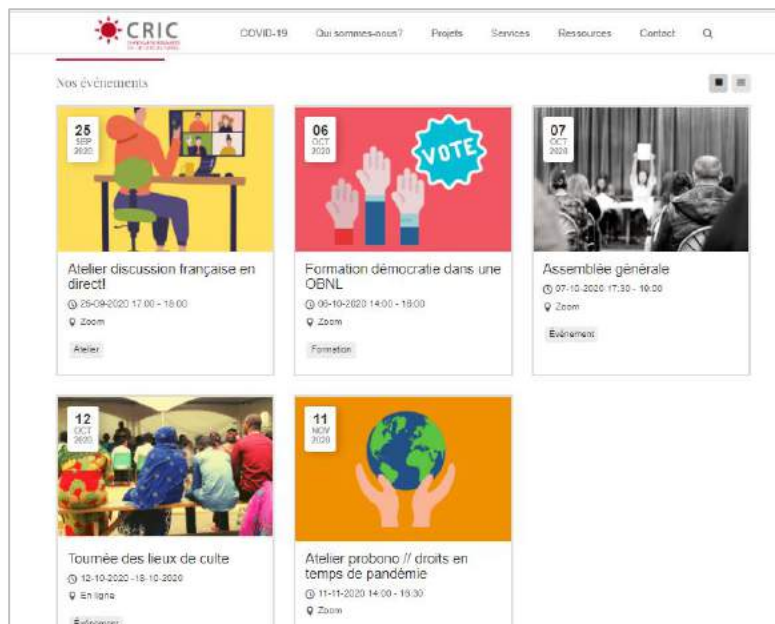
CRIC

COVID-19 Qui sommes-nous? Projets Services Ressources Contact

Nos évènements

25 SEP 2020

Atelier discussion française en direct!

26-09-2020 17:00 - 18:00

Zoom

Atelier

06 OCT 2020

VOTE

Formation démocratie dans une OBNL

06-10-2020 14:00 - 16:00

Zoom

Formation

07 OCT 2020

Assemblée générale

07-10-2020 17:30 - 19:00

Zoom

Évènement

12 OCT 2020

Tournée des lieux de culte

12-10-2020 - 18-10-2020

En ligne

Évènement

11 NOV 2020

Atelier probono // droits en temps de pandémie

11-11-2020 14:00 - 16:30

Zoom